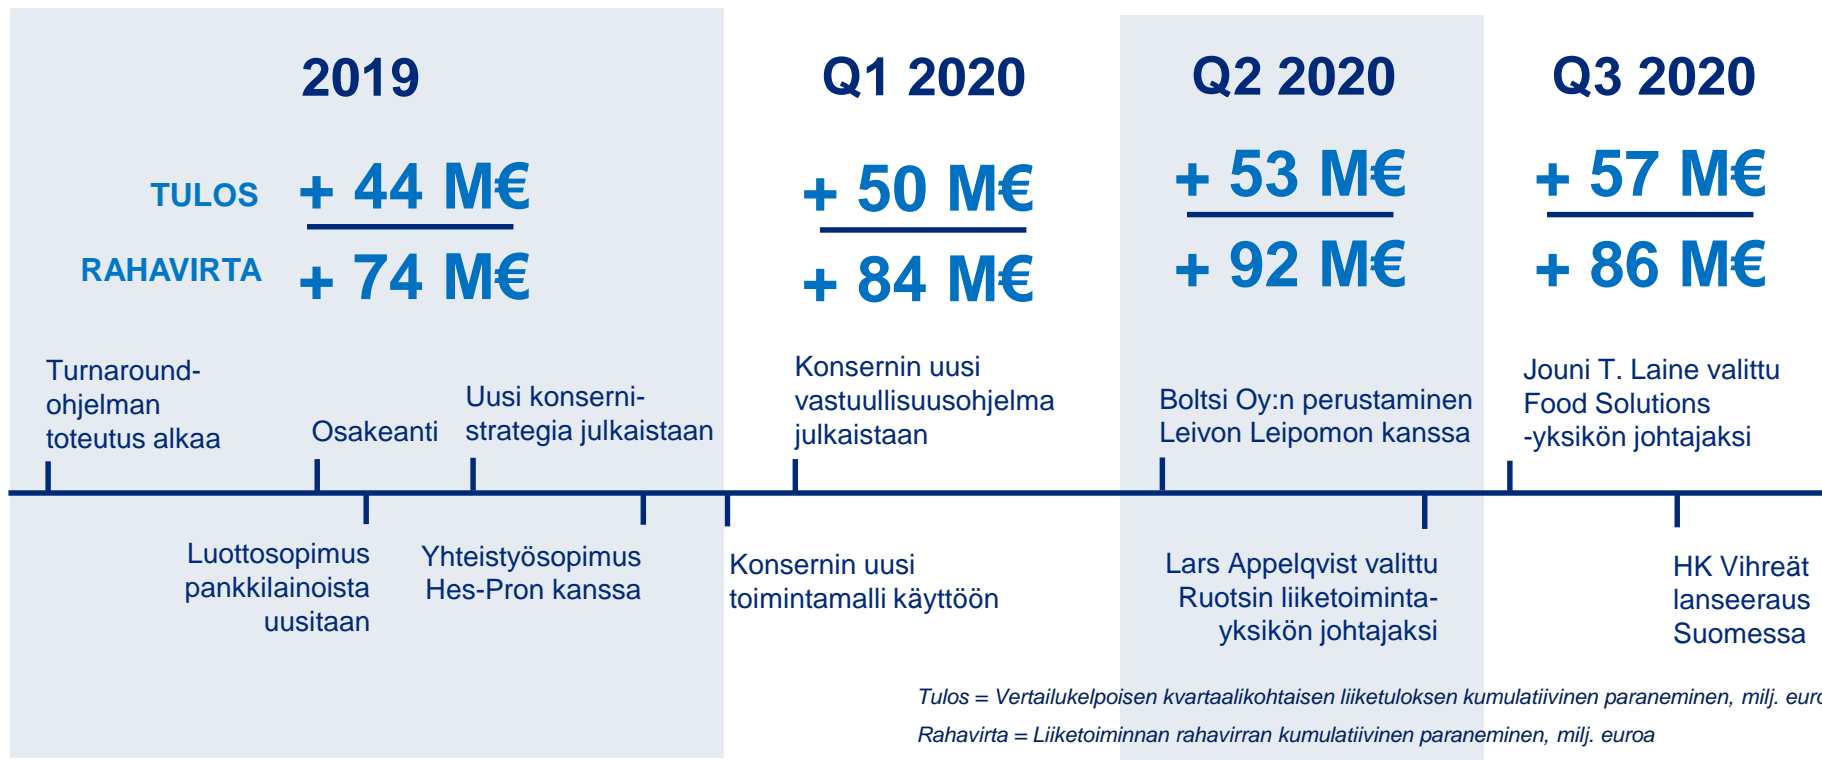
2019

Q1 2020

Q2 2020

Q3 2020

TULOS + 44 M€
RAHAVIRTA + 74 M€

+ 50 M€
+ 84 M€

+ 53 M€
+ 92 M€

+ 57 M€
+ 86 M€

Turnaround-ohjelman toteutus alkaa

Osakeanti

Uusi konsernistrategia julkaistaan

Konsernin uusi vastuullisuusohjelma julkaistaan

Boltsi Oy:n perustaminen Leivon Leipomon kanssa

Jouni T. Laine valittu Food Solutions -yksikön johtajaksi

Luottosopimus pankkilainoista uusitaan

Yhteistyösopimus Hes-Pron kanssa

Konsernin uusi toimintamalli käyttöön

Lars Appelqvist valittu Ruotsin liiketoimintayksikön johtajaksi

HK Vihreät lanseeraus Suomessa

Tulos = Vertailukelpoisen kvartaalikohtaisen liiketuloksen kumulatiivinen paraneminen, milj. euro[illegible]

Rahavirta = Liiketoiminnan rahavirran kumulatiivinen paraneminen, milj. euroa